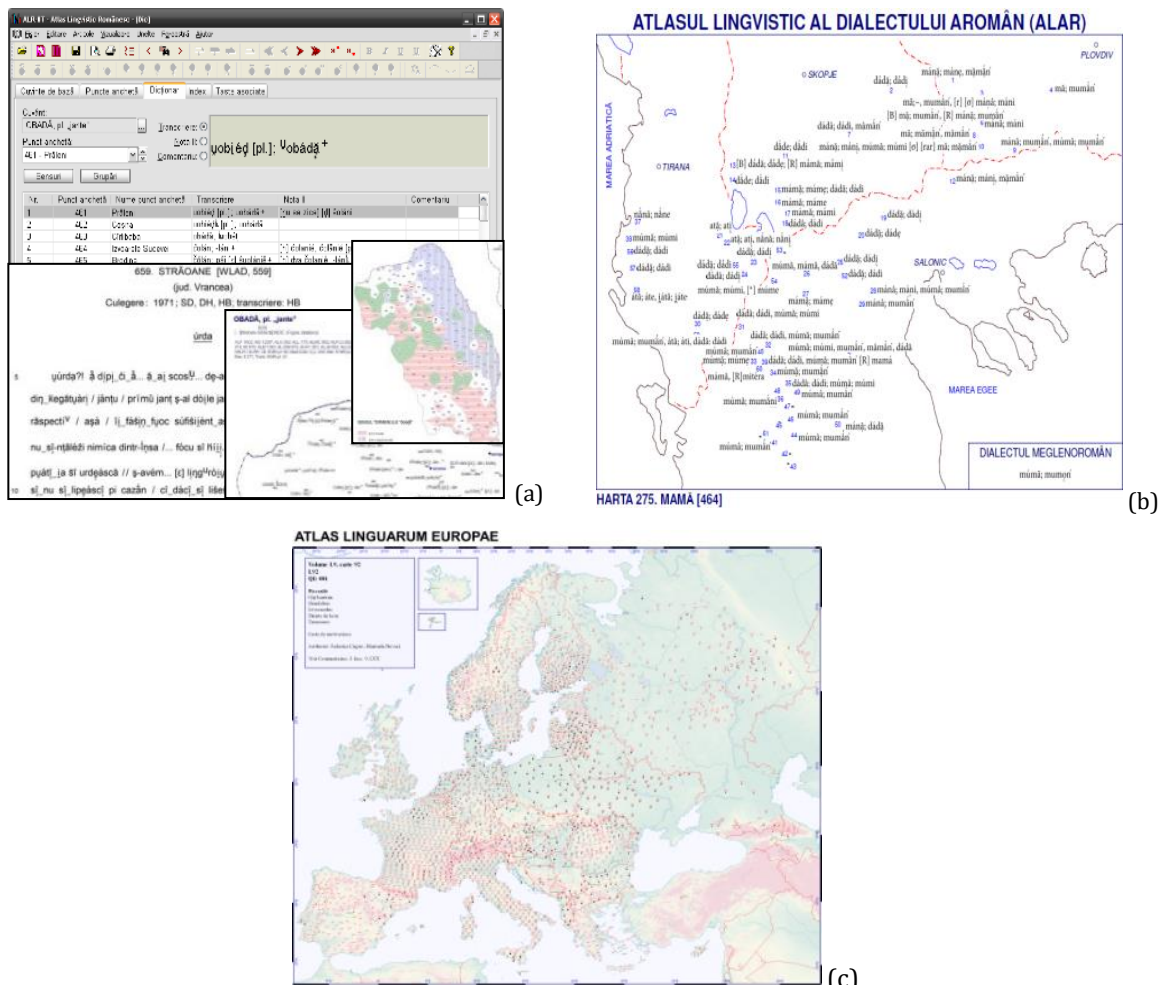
ALRIT - Atlas Lingvistic Românesc - [Dic]

Fișier Editare Articole Vizualizare Unelte Fereastră Ajutor

Cuvinte de bază | Puncte anchetă | Dicționar | Index | Taste asociate

Cuvânt:
OBADĂ, pl. „jante"

Punct anchetă
401 - Prăleni

Transcriere
Lista Ii
Comentariu

ụobịẹ́d̦ [pl.]: ᵘobád̦ą⁺

Selectați | Grupări

| Nr. | Punct anchetă | Nume punct anchetă | Transcriere | Nota II | Comentariu |
|---|---|---|---|---|---|
| 1 | 401 | Prăleni | ụobịẹ́d̦ [pl.]: ᵘobád̦ą⁺ | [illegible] | |
| 2 | 402 | Cosna | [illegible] | | |
| 3 | 403 | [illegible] | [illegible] | | |
| 4 | 404 | Izvoarele Sucevei | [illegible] | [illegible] | |
| 5 | 405 | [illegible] | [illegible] | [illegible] | |

659. STRĂOANE [WLAD, 559]
(jud. Vrancea)
Culegere : 1971; SD, DH, HB, transcriere: HB

ụrda

5 ụrda?! ă̦ dịpị čị ă̦... ă̦ aị scos... dẹ-a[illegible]
diṇ kegătụărị / jăntụ / prímŭ janț ș-al dóịle ja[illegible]
răspecți / așă / lị făsịn fụoc sŭfișịẹnt a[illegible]
nu sị-nțălẹ̆zị nimica dintr-ịnsa /... focu sî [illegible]
pụățị ịa sî urdẹăscă // ș-avẹm... [c] ling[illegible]
10 sị nu sị lịpẹăscị pi cazăn / ci dăci sị lișe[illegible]

OBADĂ, pl. „jante"

(a)

ATLASUL LINGVISTIC AL DIALECTULUI AROMÂN (ALAR)

SKOPJE
PLOVDIV
MAREA ADRIATICĂ
TIRANA
SALONIC
MAREA EGEE

dădă; dădi
mână; mâne; mămări
mă; mumări
mă;-, mumări, [r] [σ] mână; mâni
[B] mă; mumări, [R] mână; mumări
mână; mâni
dadă; dădi, mămări
mă; mămări, mămăn
dăde; dădi
mână; mâni, mumă; mumi [σ] [rar] mă; mămări
mână; mumări, mumă; mumări
[B] dădă; dăde; [R] mămă; mâmi
dăde; dădi
mână; mâni, mămări
mumă; mume; dădă; dădi
mumă; mume
mumă; mumi
dădă; dădi
dădă; dădi
nănă; năne
atâ; ati
atâ; ati, nănă; nănj
mumă; mumi
dădă; dădi
dădă; dădi
dădă; dădi
dădă; dădi
mumă, mamă, dădă
dădă; dădi
atâ; ate, ỉată; ỉate
mumă; mumi, [*] mume
mumă; mume
mumă; mâni, mumă; mumăni
mumă; mumări
dădă; dădi, mumă; mumi
dădă; dăde
mumă; mumări, ată; ati, dădă; dădi
dădă; dădi, mumă; mumări
mumă; mumări
mumă; mumi, mumă; mamări, dădă
mumă; mume
dădă; dădi, mumă; mumări [R] mamă
mumă, [R]mitera
mumă; mumări
dădă; dădi; mumă; mumi
mumă; mumări
mumă; mumări
mumă; mumări
mumă; dădă
mumă; mumări

DIALECTUL MEGLENOROMÂN
mumă; mumọri

HARTA 275. MAMĂ [464]

(b)

ATLAS LINGUARUM EUROPAE

(c)